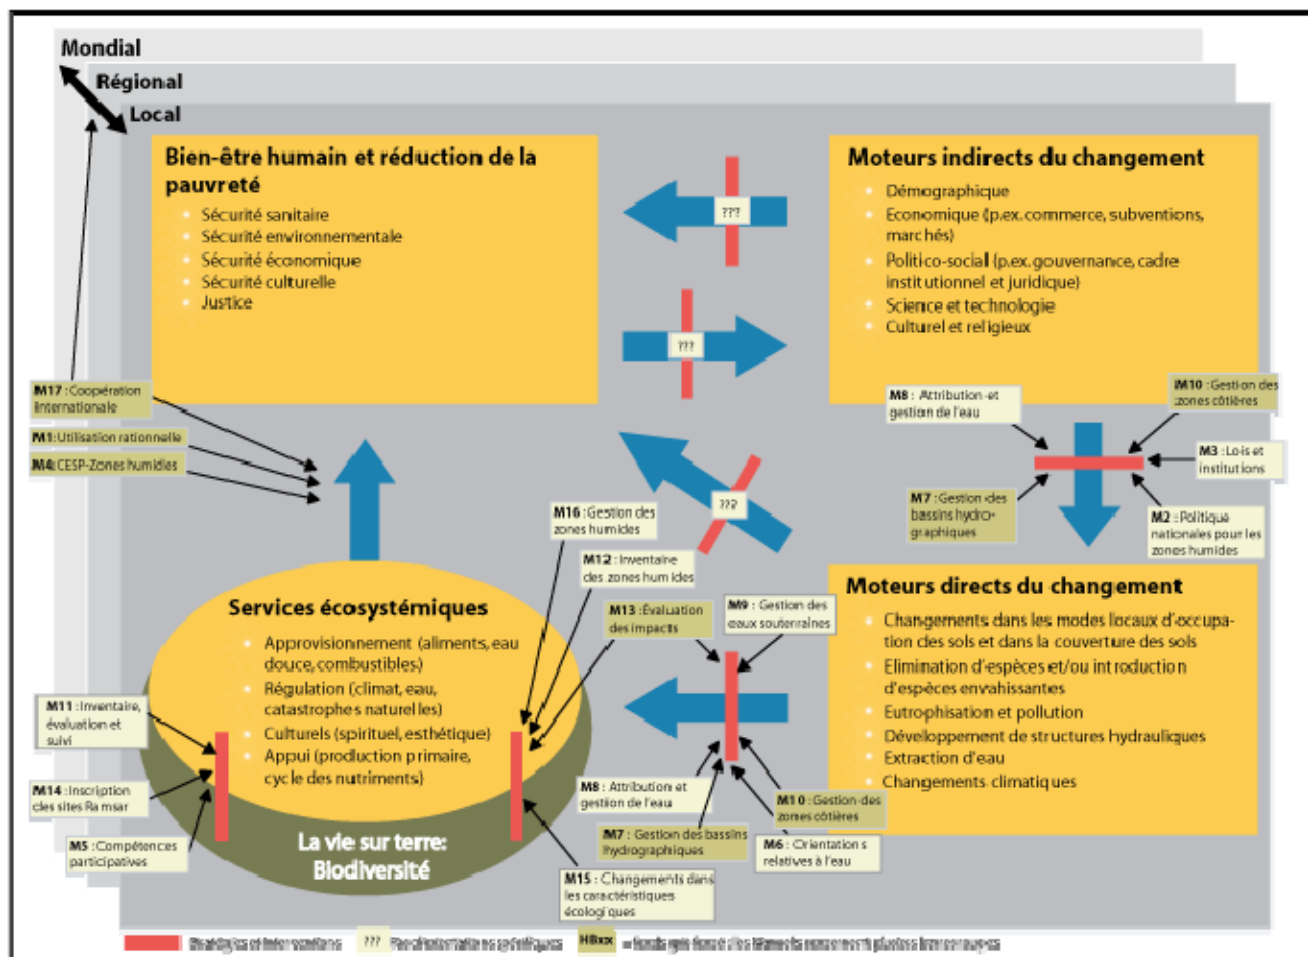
Mondial
Régional
Local

Bien-être humain et réduction de la pauvreté
- Sécurité sanitaire
- Sécurité environnementale
- Sécurité économique
- Sécurité culturelle
- Justice

???

???

Moteurs indirects du changement
- Démographique
- Economique (p.ex. commerce, subventions, marchés)
- Politico-social (p.ex. gouvernance, cadre institutionnel et juridique)
- Science et technologie
- Culturel et religieux

M17 : Coopération internationale
M1 : Utilisation rationnelle
M4 : CESP-Zones humides

M8 : Attribution et gestion de l'eau
M10 : Gestion des zones côtières
M3 : Lois et institutions
M7 : Gestion des bassins hydrographiques
M2 : Politique nationales pour les zones humides

???

M16 : Gestion des zones humides
M12 : Inventaire des zones humides

Services écosystémiques
- Approvisionnement (aliments, eau douce, combustibles)
- Régulation (climat, eau, catastrophes naturelles)
- Culturels (spirituel, esthétique)
- Appui (production primaire, cycle des nutriments)

La vie sur terre: Biodiversité

M13 : Evaluation des impacts
M9 : Gestion des eaux souterraines

Moteurs directs du changement
- Changements dans les modes locaux d'occupation des sols et dans la couverture des sols
- Elimination d'espèces et/ou introduction d'espèces envahissantes
- Eutrophisation et pollution
- Développement de structures hydrauliques
- Extraction d'eau
- Changements climatiques

M11 : Inventaire, évaluation et suivi
M14 : Inscription des sites Ramsar
M5 : Compétences participatives
M8 : Attribution et gestion de l'eau
M7 : Gestion des bassins hydrographiques
M10 : Gestion des zones côtières
M6 : Orientations relatives à l'eau
M15 : Changements dans les caractéristiques écologiques

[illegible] ??? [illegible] HBxx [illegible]